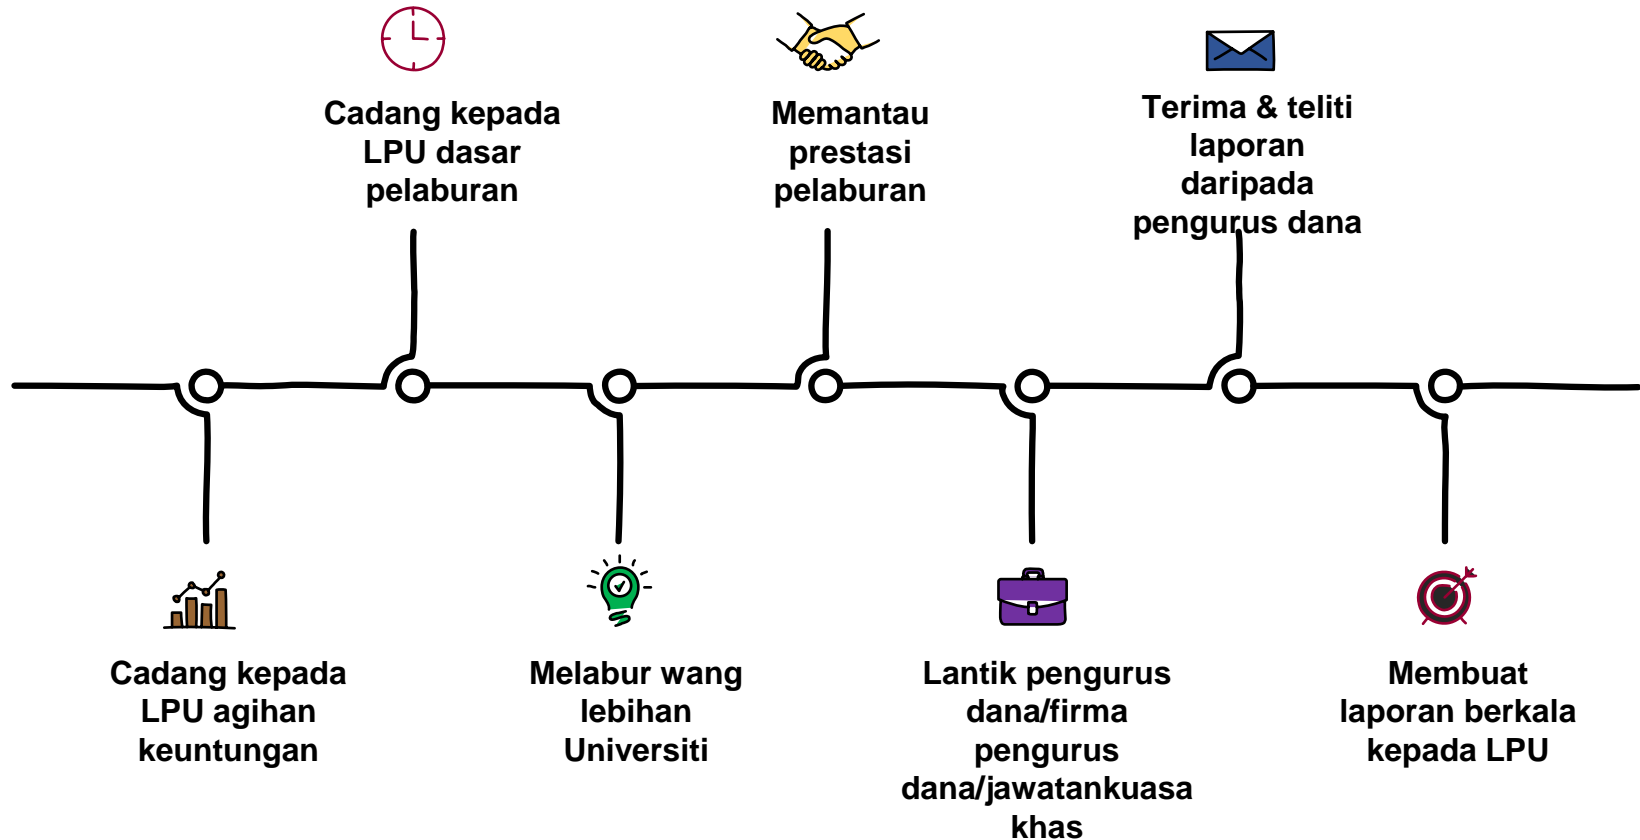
Cadang kepada LPU agihan keuntungan

Cadang kepada LPU dasar pelaburan

Melabur wang lebihan Universiti

Memantau prestasi pelaburan

Lantik pengurus dana/firma pengurus dana/jawatankuasa khas

Terima & teliti laporan daripada pengurus dana

Membuat laporan berkala kepada LPU